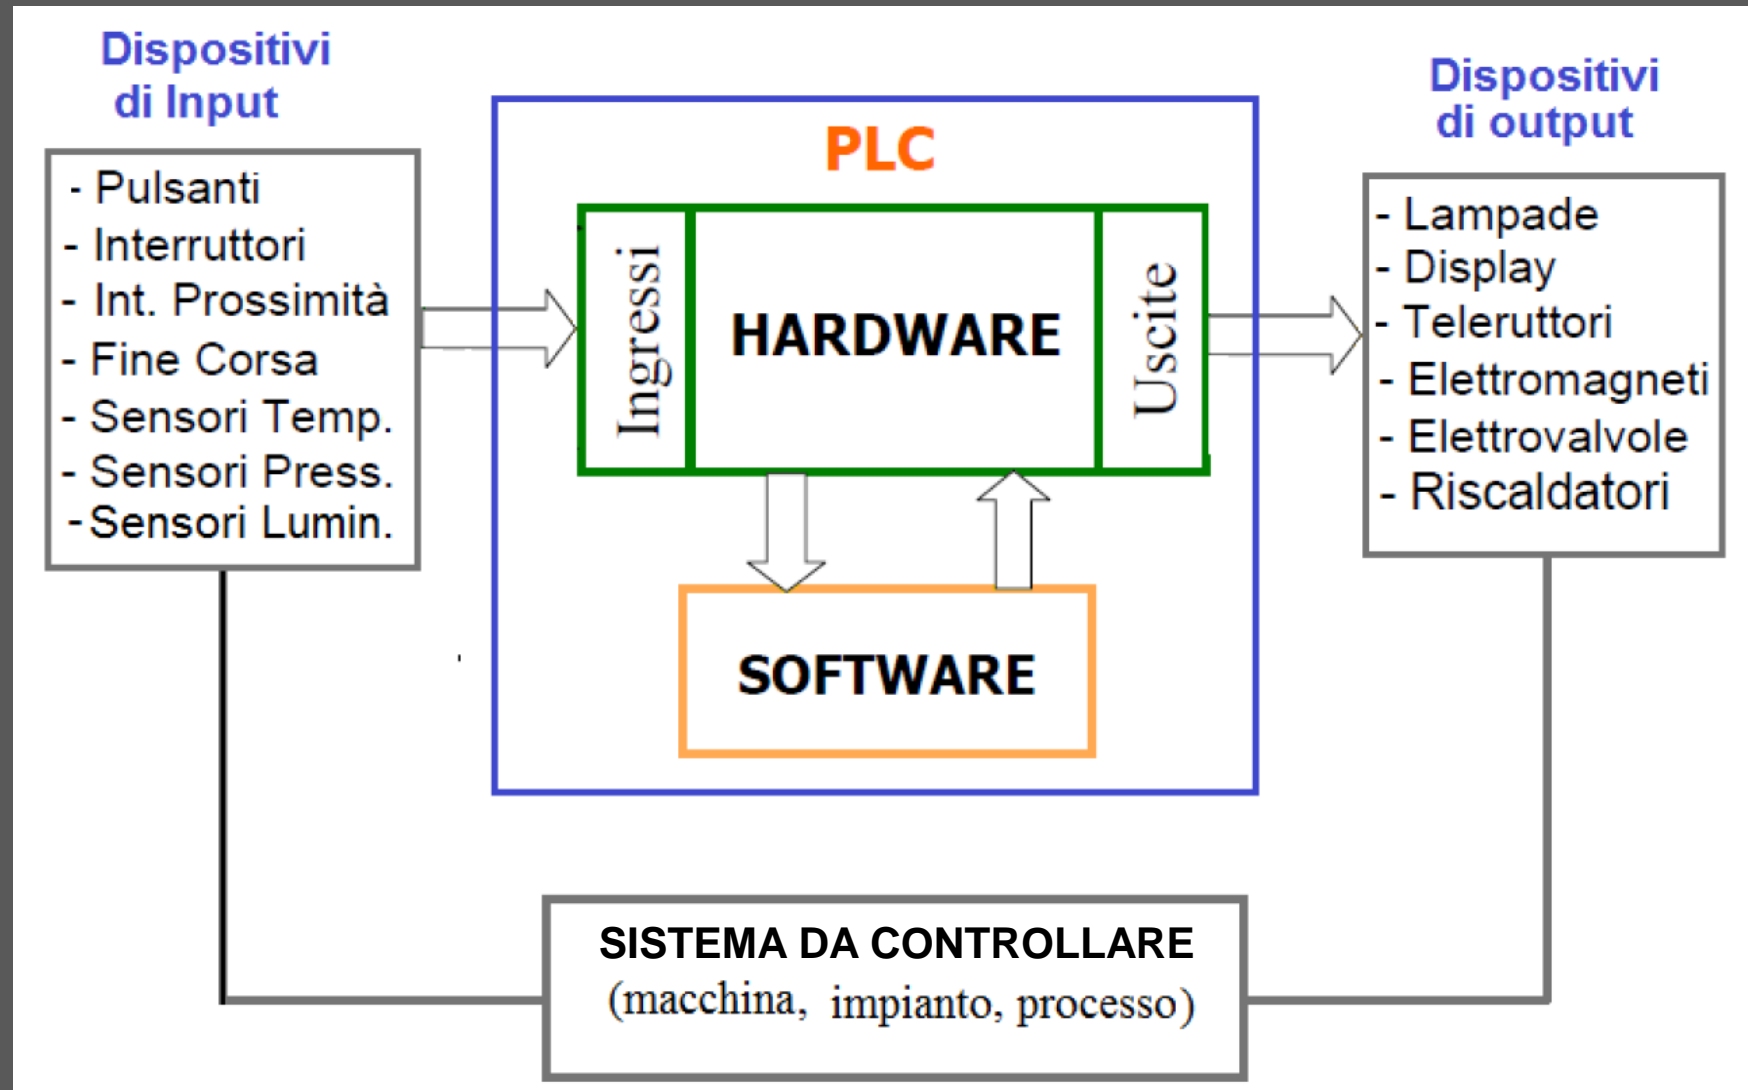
Dispositivi di Input

- Pulsanti
- Interruttori
- Int. Prossimità
- Fine Corsa
- Sensori Temp.
- Sensori Press.
-Sensori Lumin.

PLC

Ingressi

HARDWARE

Uscite

SOFTWARE

Dispositivi di output

- Lampade
- Display
- Teleruttori
- Elettromagneti
- Elettrovalvole
- Riscaldatori

SISTEMA DA CONTROLLARE
(macchina, impianto, processo)